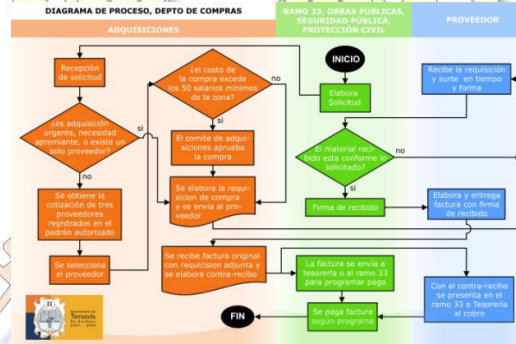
DIAGRAMA DE PROCESO, DEPTO DE COMPRAS

ADQUISICIONES

RAMO 33, OBRAS PÚBLICAS, SEGURIDAD PÚBLICA, PROTECCIÓN CIVIL

PROVEEDOR

INICIO

Elabora Solicitud

Recepción de solicitud

¿es adquisición urgente, necesidad apremiante, o existe un solo proveedor?

si

no

Se obtiene la cotización de tres proveedores registrados en el padrón autorizado

Se selecciona el proveedor

¿el costo de la compra excede los 50 salarios mínimos de la zona?

no

si

El comite de adquisiciones aprueba la compra

Se elabora la requisición de compra y se envia al proveedor

Recibe la requisición y surte en tiempo y forma

El material recibido esta conforme lo solicitado?

no

si

Firma de recibido

Elabora y entrega factura con firma de recibido

Se recibe factura original con requisicion adjunta y se elabora contra-recibo

La factura se envia a tesorería o al ramo 33 para programar pago

Con el contra-recibo se presenta en el ramo 33 o Tesoreria al cobro

Se paga factura según programa

FIN

Tamazula
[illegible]